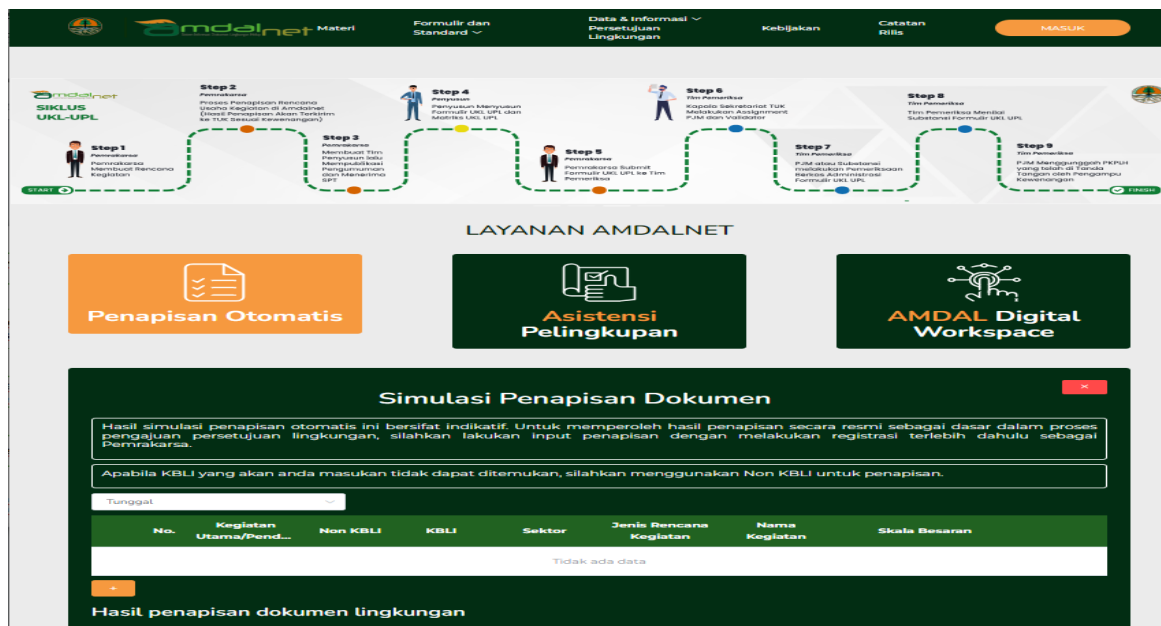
amdalnet Materi Formulir dan Standard Data & Informasi Persetujuan Lingkungan Kebijakan Catatan Rilis MASUK

amdalnet
SIKLUS UKL-UPL

Step 1
Pemrakarsa
Pemrakarsa Membuat Rencana Kegiatan

Step 2
Pemrakarsa
Proses Penapisan Rencana Usaha Kegiatan di Amdalnet (Hasil Penapisan Akan Terkirim ke TUK Sesuai Kewenangan)

Step 3
Pemrakarsa
Membuat Tim Penyusun lalu Mempublikasi Pengumuman dan Menerima SPT

Step 4
Penyusun
Penyusun Menyusun Formulir UKL UPL dan Matriks UKL UPL

Step 5
Pemrakarsa
Pemrakarsa Submit Formulir UKL UPL ke Tim Pemeriksa

Step 6
Tim Pemeriksa
Kapala Sekretariat TUK Melakukan Assignment PJM dan Validator

Step 7
Tim Pemeriksa
PJM atau Substansi melakukan Pemeriksaan Berkas Administrasi Formulir UKL UPL

Step 8
Tim Pemeriksa
Tim Pemeriksa Menilai Substansi Formulir UKL UPL

Step 9
Tim Pemeriksa
PJM Mengunggah PKPLH yang telah di Tanda Tangan oleh Pemangku Kewenangan

START FINISH

LAYANAN AMDALNET

Penapisan Otomatis

Asistensi Pelingkupan

AMDAL Digital Workspace

Simulasi Penapisan Dokumen

×

Hasil simulasi penapisan otomatis ini bersifat indikatif. Untuk memperoleh hasil penapisan secara resmi sebagai dasar dalam proses pengajuan persetujuan lingkungan, silahkan lakukan input penapisan dengan melakukan registrasi terlebih dahulu sebagai Pemrakarsa.

Apabila KBLI yang akan anda masukan tidak dapat ditemukan, silahkan menggunakan Non KBLI untuk penapisan.

Tunggal

| No. | Kegiatan Utama/Pend... | Non KBLI | KBLI | Sektor | Jenis Rencana Kegiatan | Nama Kegiatan | Skala Besaran |
|---|---|---|---|---|---|---|---|
| Tidak ada data | | | | | | | |

+

Hasil penapisan dokumen lingkungan